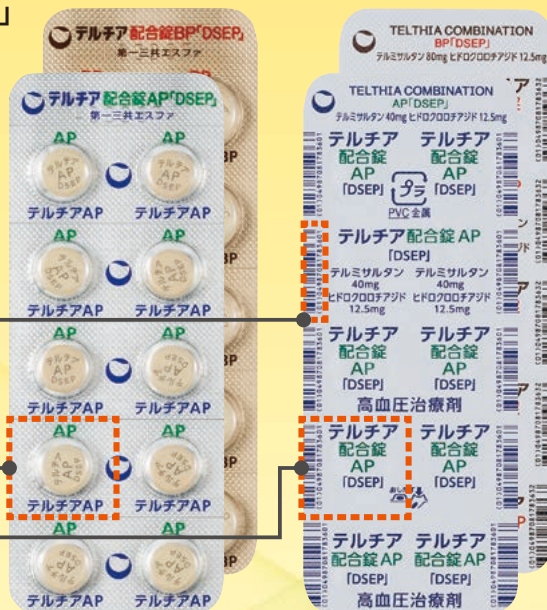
テルチア配合錠BP「DSEP」
第一三共エスファ

テルチア配合錠AP「DSEP」
第一三共エスファ

AP テルチア AP DSEP
テルチアAP テルチアAP
AP AP
テルチアAP テルチアAP
AP AP
テルチアAP テルチアAP
AP AP
テルチアAP テルチアAP
AP AP
テルチアAP テルチアAP

TELTHIA COMBINATION
BP「DSEP」
テルミサルタン 80mg ヒドロクロロチアジド 12.5mg

TELTHIA COMBINATION
AP「DSEP」
テルミサルタン 40mg ヒドロクロロチアジド 12.5mg

テルチア 配合錠 AP 「DSEP」
テルチア 配合錠 AP 「DSEP」
プラ
PVC 金属

テルチア配合錠 AP
「DSEP」
テルミサルタン 40mg ヒドロクロロチアジド 12.5mg
テルミサルタン 40mg ヒドロクロロチアジド 12.5mg

テルチア 配合錠 AP 「DSEP」
テルチア 配合錠 AP 「DSEP」
高血圧治療剤

テルチア 配合錠 AP 「DSEP」
テルチア 配合錠 AP 「DSEP」

テルチア 配合錠AP 「DSEP」
テルチア 配合錠AP 「DSEP」
高血圧治療剤